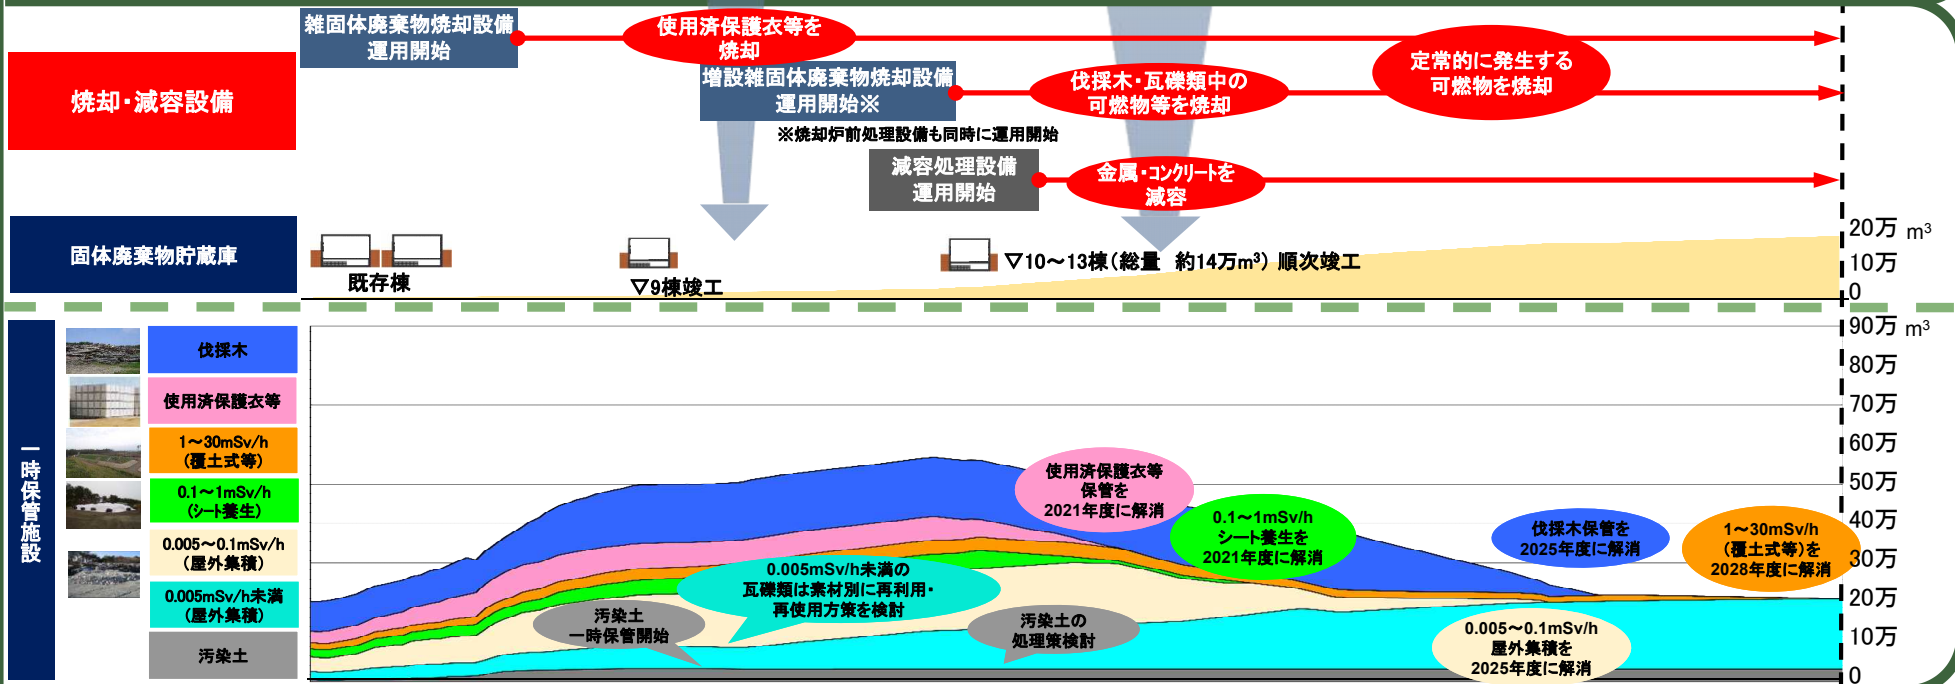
焼却・減容設備

雑固体廃棄物焼却設備
運用開始

使用済保護衣等を
焼却

増設雑固体廃棄物焼却設備
運用開始※

※焼却炉前処理設備も同時に運用開始

伐採木・瓦礫類中の
可燃物等を焼却

定常的に発生する
可燃物を焼却

減容処理設備
運用開始

金属・コンクリートを
減容

固体廃棄物貯蔵庫

既存棟

▽9棟竣工

▽10～13棟（総量 約14万m³）順次竣工

20万 m³
10万
0

一時保管施設

伐採木

使用済保護衣等

1～30mSv/h
（覆土式等）

0.1～1mSv/h
（シート養生）

0.005～0.1mSv/h
（屋外集積）

0.005mSv/h未満
（屋外集積）

汚染土

90万 m³
80万
70万
60万
50万
40万
30万
20万
10万
0

使用済保護衣等
保管を
2021年度に解消

0.1～1mSv/h
シート養生を
2021年度に解消

伐採木保管を
2025年度に解消

1～30mSv/h
（覆土式等）を
2028年度に解消

0.005mSv/h未満の
瓦礫類は素材別に再利用・
再使用方策を検討

汚染土
一時保管開始

汚染土の
処理策検討

0.005～0.1mSv/h
屋外集積を
2025年度に解消